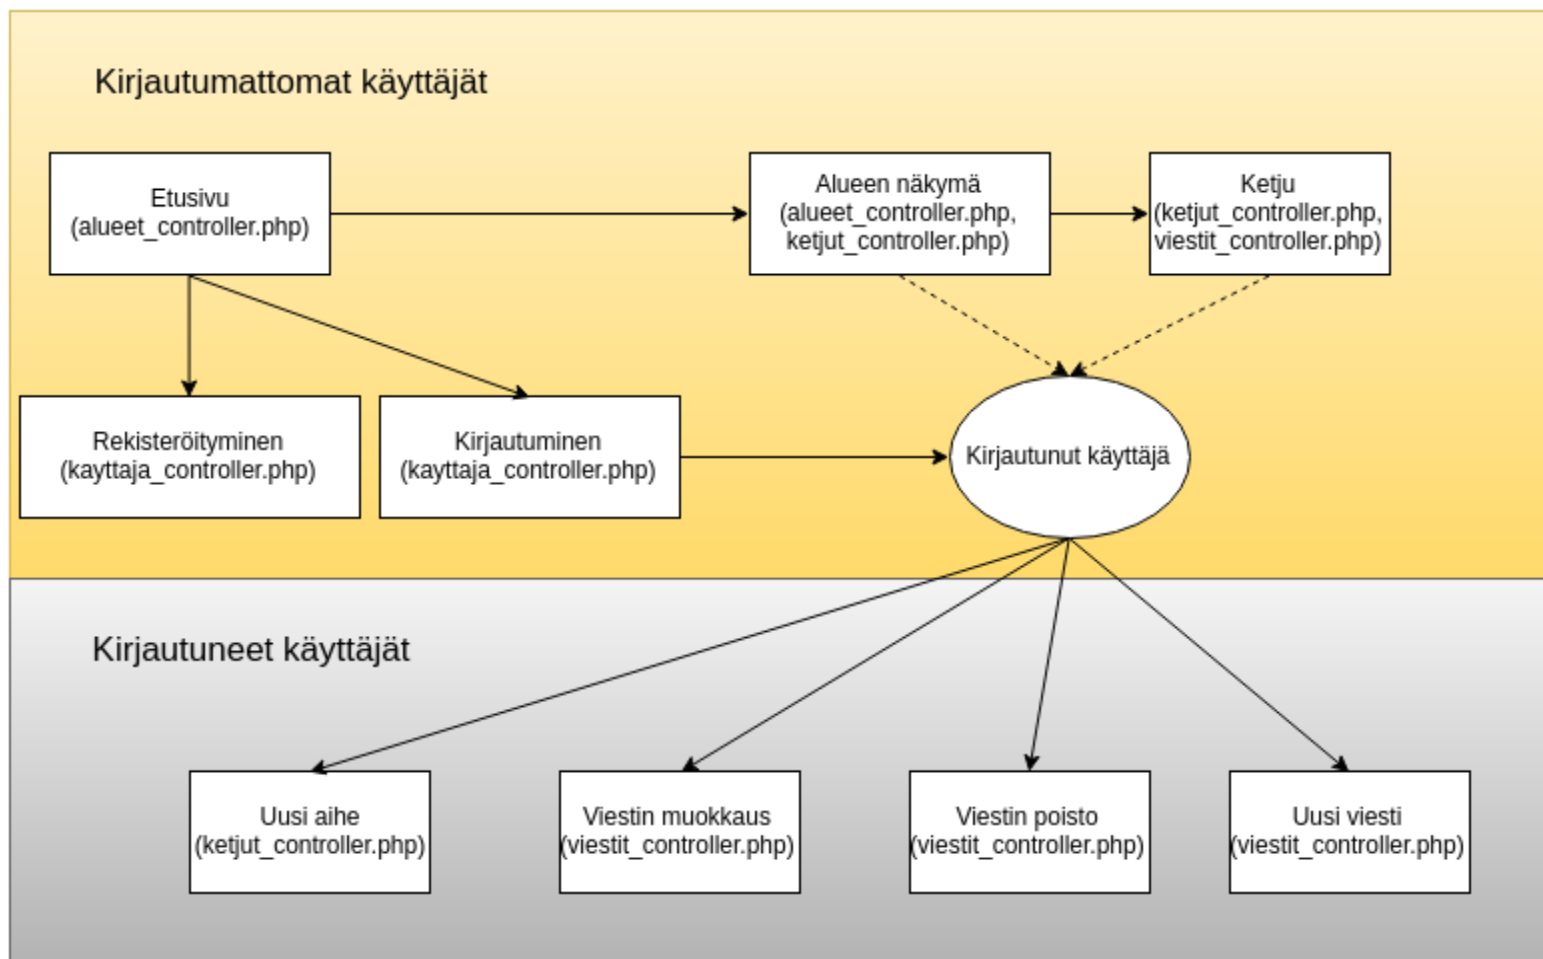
Kirjautumattomat käyttäjät

Etusivu
(alueet_controller.php)

Alueen näkymä
(alueet_controller.php,
ketjut_controller.php)

Ketju
(ketjut_controller.php,
viestit_controller.php)

Rekisteröityminen
(kayttaja_controller.php)

Kirjautuminen
(kayttaja_controller.php)

Kirjautunut käyttäjä

Kirjautuneet käyttäjät

Uusi aihe
(ketjut_controller.php)

Viestin muokkaus
(viestit_controller.php)

Viestin poisto
(viestit_controller.php)

Uusi viesti
(viestit_controller.php)